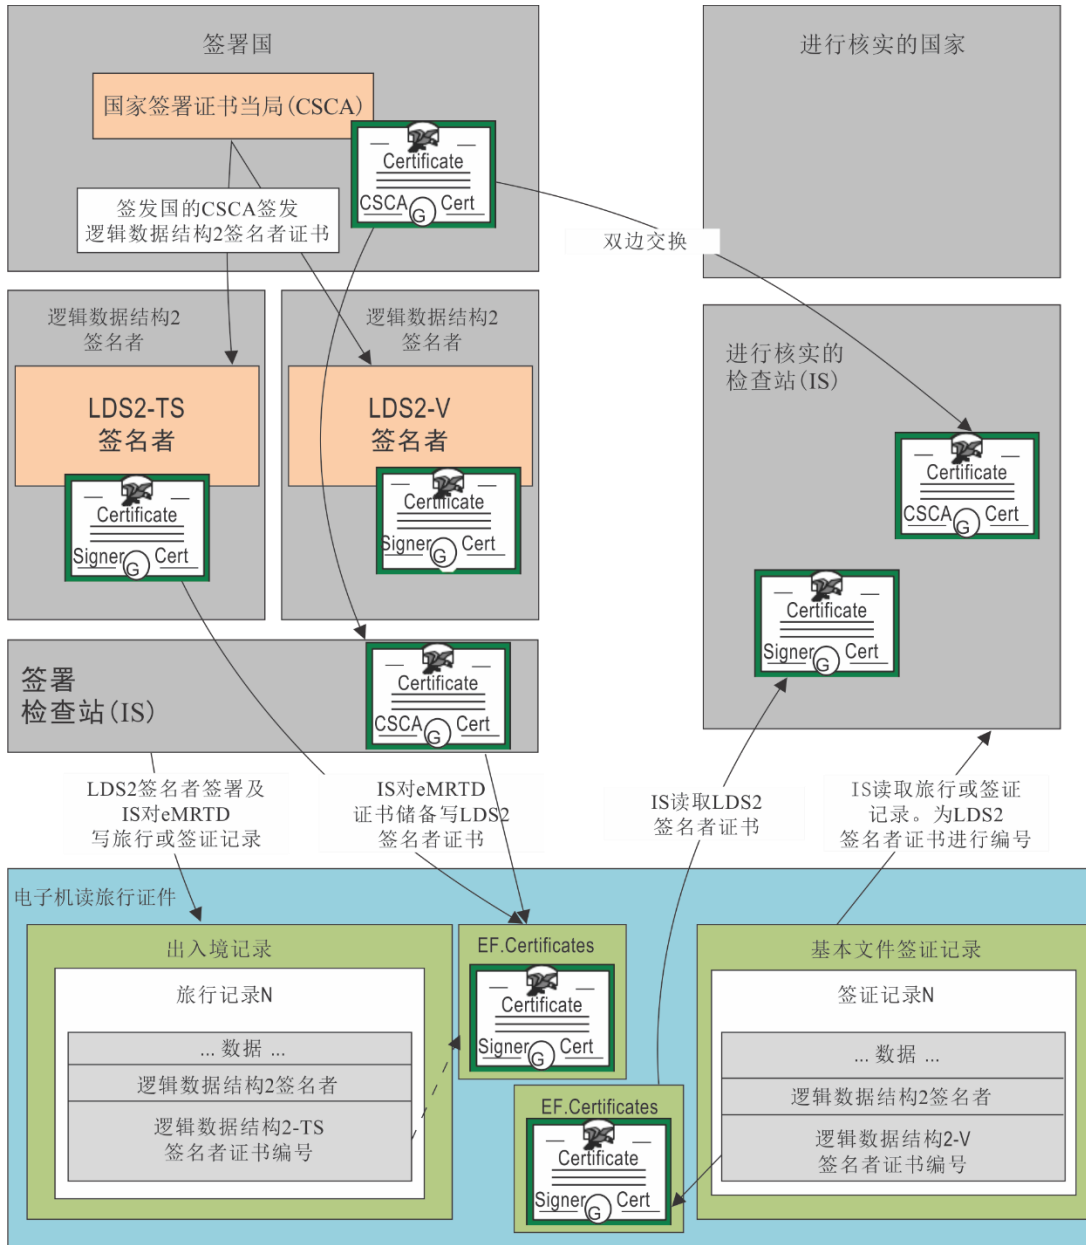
签署国

国家签署证书当局(CSCA)

Certificate
CSCA G Cert

签发国的CSCA签发
逻辑数据结构2签名者证书

双边交换

进行核实的国家

逻辑数据结构2
签名者

逻辑数据结构2
签名者

LDS2-TS
签名者

LDS2-V
签名者

Certificate
Signer G Cert

Certificate
Signer G Cert

进行核实的
检查站(IS)

Certificate
CSCA G Cert

Certificate
Signer G Cert

签署
检查站(IS)

Certificate
CSCA G Cert

LDS2签名者签署及
IS对eMRTD
写旅行或签证记录

IS对eMRTD
证书储备写LDS2
签名者证书

IS读取LDS2
签名者证书

IS读取旅行或签证
记录。为LDS2
签名者证书进行编号

电子机读旅行证件

出入境记录

旅行记录N

... 数据 ...

逻辑数据结构2签名者

逻辑数据结构2-TS
签名者证书编号

EF.Certificates

Certificate
Signer G Cert

EF.Certificates

Certificate
Signer G Cert

基本文件签证记录

签证记录N

... 数据 ...

逻辑数据结构2签名者

逻辑数据结构2-V
签名者证书编号